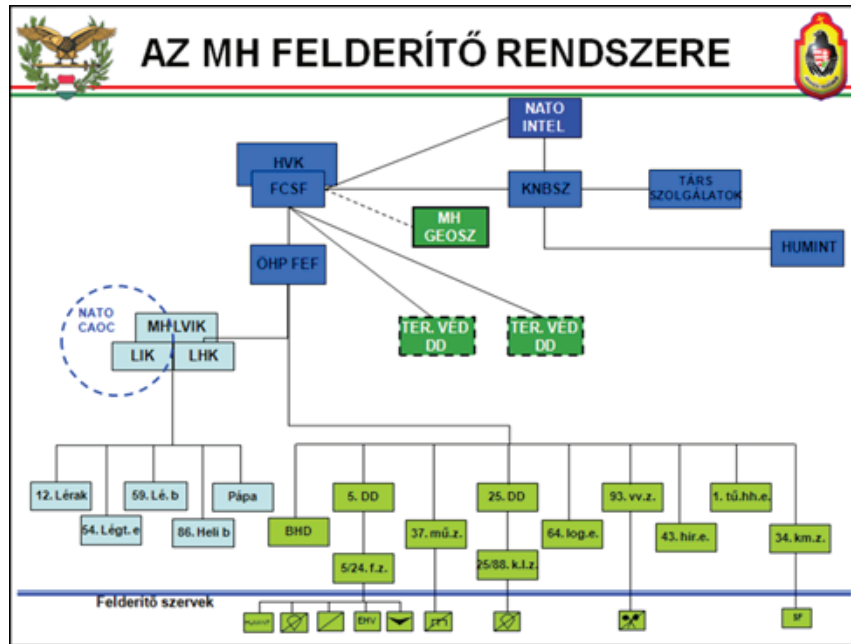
AZ MH FELDERÍTŐ RENDSZERE

NATO INTEL

HVK
FCSF

KNBSZ

TÁRS SZOLGÁLATOK

MH GEOSZ

HUMINT

OHP FEF

NATO CAOC

MH LVIK
LIK
LHK

TER. VÉD DD

TER. VÉD DD

12. Lérak
54. Légt. e
59. Lé. b
86. Heli b
Pápa

BHD
5. DD
5/24. f.z.
37. mű.z.
25. DD
25/88. k.l.z.
64. log.e.
93. vv.z.
43. hír.e.
1. tű.hh.e.
34. km.z.

Felderítő szervek

EHV

SF